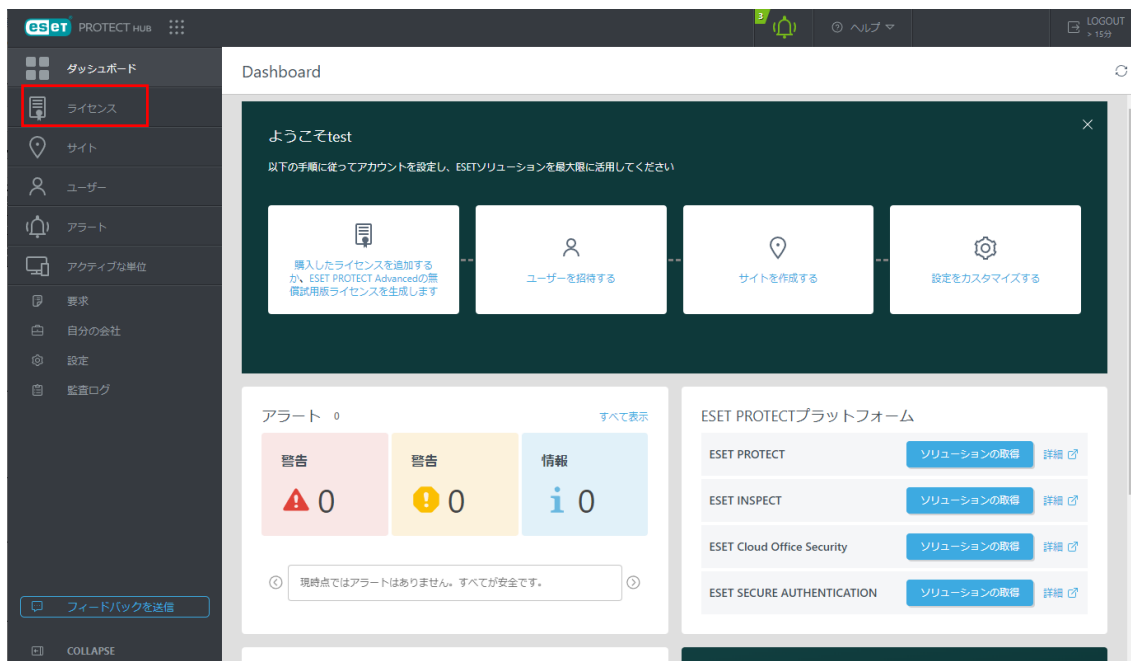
ESET PROTECT HUB

3

ヘルプ

LOGOUT > 15分

ダッシュボード
ライセンス
サイト
ユーザー
アラート
アクティブな単位
要求
自分の会社
設定
監査ログ

フィードバックを送信

COLLAPSE

Dashboard

ようこそtest

以下の手順に従ってアカウントを設定し、ESETソリューションを最大限に活用してください

購入したライセンスを追加するか、ESET PROTECT Advancedの無償試用版ライセンスを生成します

ユーザーを招待する

サイトを作成する

設定をカスタマイズする

アラート 0

すべて表示

| 警告 | 警告 | 情報 |
|---|---|---|
| 0 | 0 | 0 |

現時点ではアラートはありません。すべてが安全です。

ESET PROTECTプラットフォーム

| ESET PROTECT | ソリューションの取得 | 詳細 |
|---|---|---|
| ESET INSPECT | ソリューションの取得 | 詳細 |
| ESET Cloud Office Security | ソリューションの取得 | 詳細 |
| ESET SECURE AUTHENTICATION | ソリューションの取得 | 詳細 |